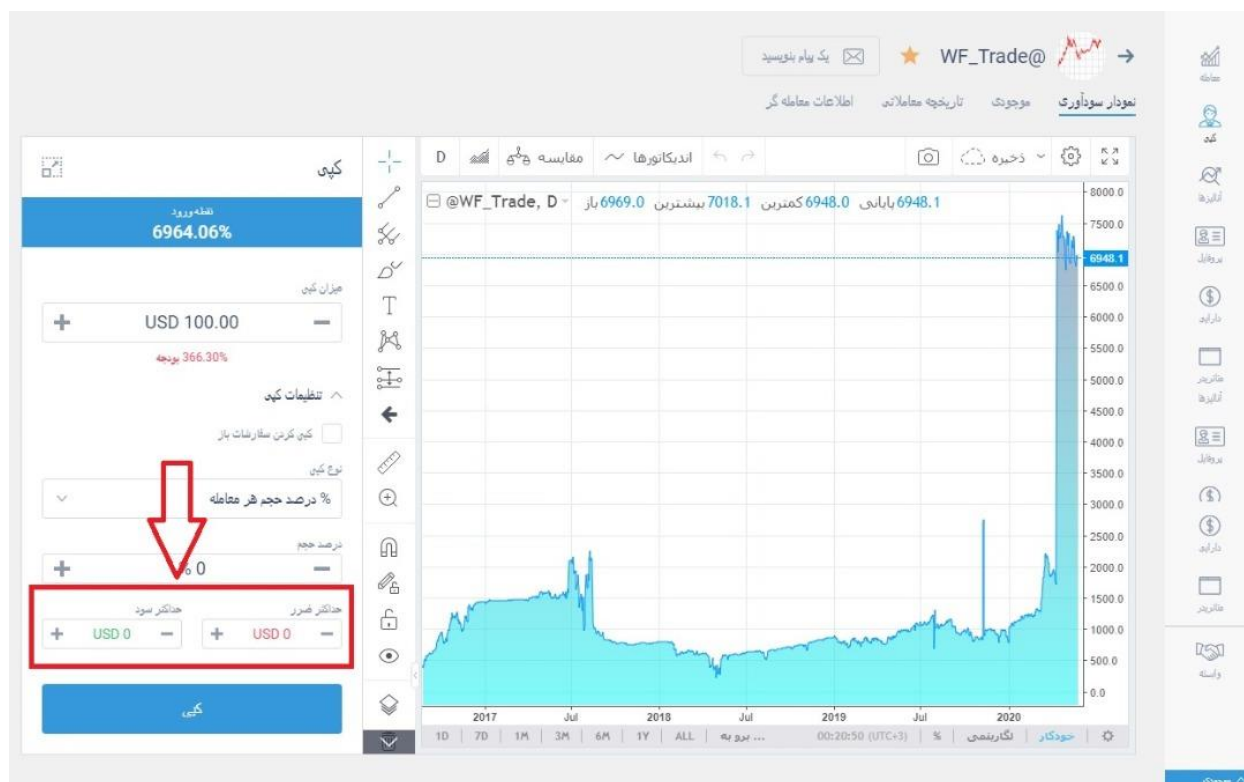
WF_Trade@
یک پیام بنویسید

نمودار سودآوری
موجودی
تاریخچه معاملاتی
اطلاعات معامله گر

معامله
کپی
آنالیزها
پروفایل
دارایی
مانیتور آنالیزها
پروفایل
دارایی
مانیتور
واسطه

کپی
نقطه ورود
6964.06%
میزان کپی
USD 100.00
366.30% بودجه
تنظیمات کپی
کپی کردن سفارشات باز
نوع کپی
% درصد حجم هر معامله
درصد حجم
% 0
حداکثر ضرر
حداکثر سود
USD 0
USD 0
کپی

D
مقایسه
اندیکاتورها
ذخیره

@WF_Trade, D
باز 6969.0
بیشترین 7018.1
کمترین 6948.0
پایانی 6948.1

8000.0
7500.0
6948.1
6500.0
6000.0
5500.0
5000.0
4500.0
4000.0
3500.0
3000.0
2500.0
2000.0
1500.0
1000.0
500.0
0.0

2017
Jul
2018
Jul
2019
Jul
2020

1D | 7D | 1M | 3M | 6M | 1Y | ALL | برو به ...
00:20:50 (UTC+3) | % | لگاریتمی | خودکار